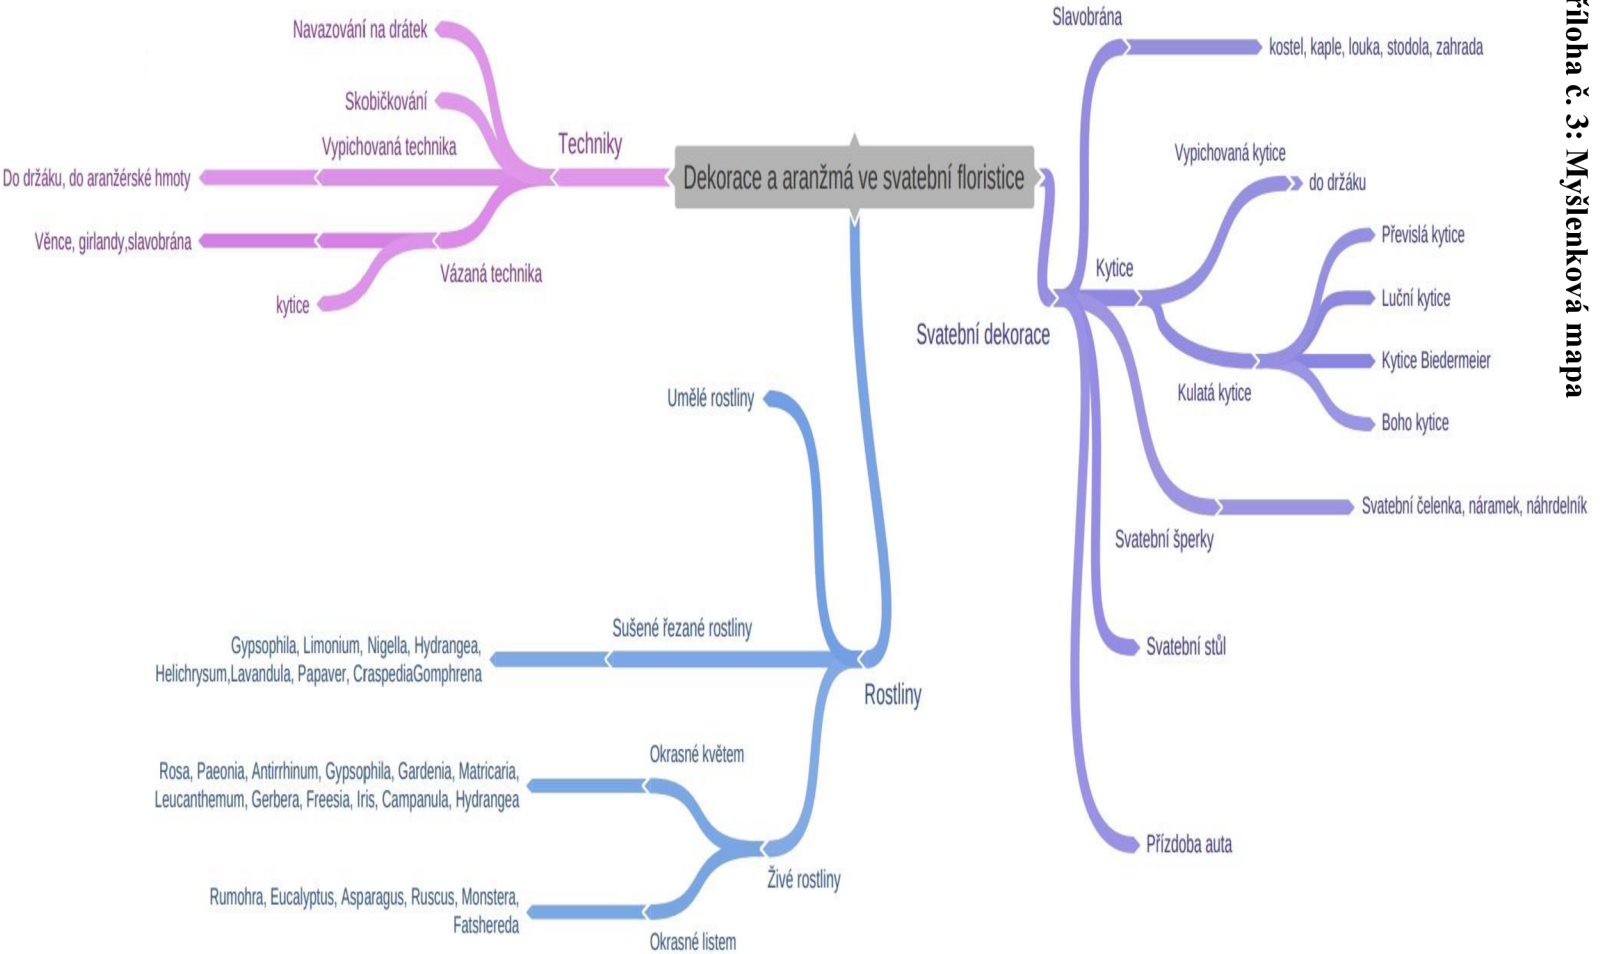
říloha č. 3: Myšlenková mapa

Dekorace a aranžmá ve svatební floristice

Techniky
Navazování na drátek
Skobičkování
Vypichovaná technika
Do držáku, do aranžérské hmoty
Věnce, girlandy,slavobrána
Vázaná technika
kytice

Svatební dekorace
Slavobrána
kostel, kaple, louka, stodola, zahrada
Kytice
Vypichovaná kytice
do držáku
Kulatá kytice
Převislá kytice
Luční kytice
Kytice Biedermeier
Boho kytice
Svatební šperky
Svatební čelenka, náramek, náhrdelník
Svatební stůl
Přízdoba auta

Rostliny
Umělé rostliny
Sušené řezané rostliny
Gypsophila, Limonium, Nigella, Hydrangea, Helichrysum,Lavandula, Papaver, CraspediaGomphrena
Živé rostliny
Okrasné květem
Rosa, Paeonia, Antirrhinum, Gypsophila, Gardenia, Matricaria, Leucanthemum, Gerbera, Freesia, Iris, Campanula, Hydrangea
Okrasné listem
Rumohra, Eucalyptus, Asparagus, Ruscus, Monstera, Fatshereda